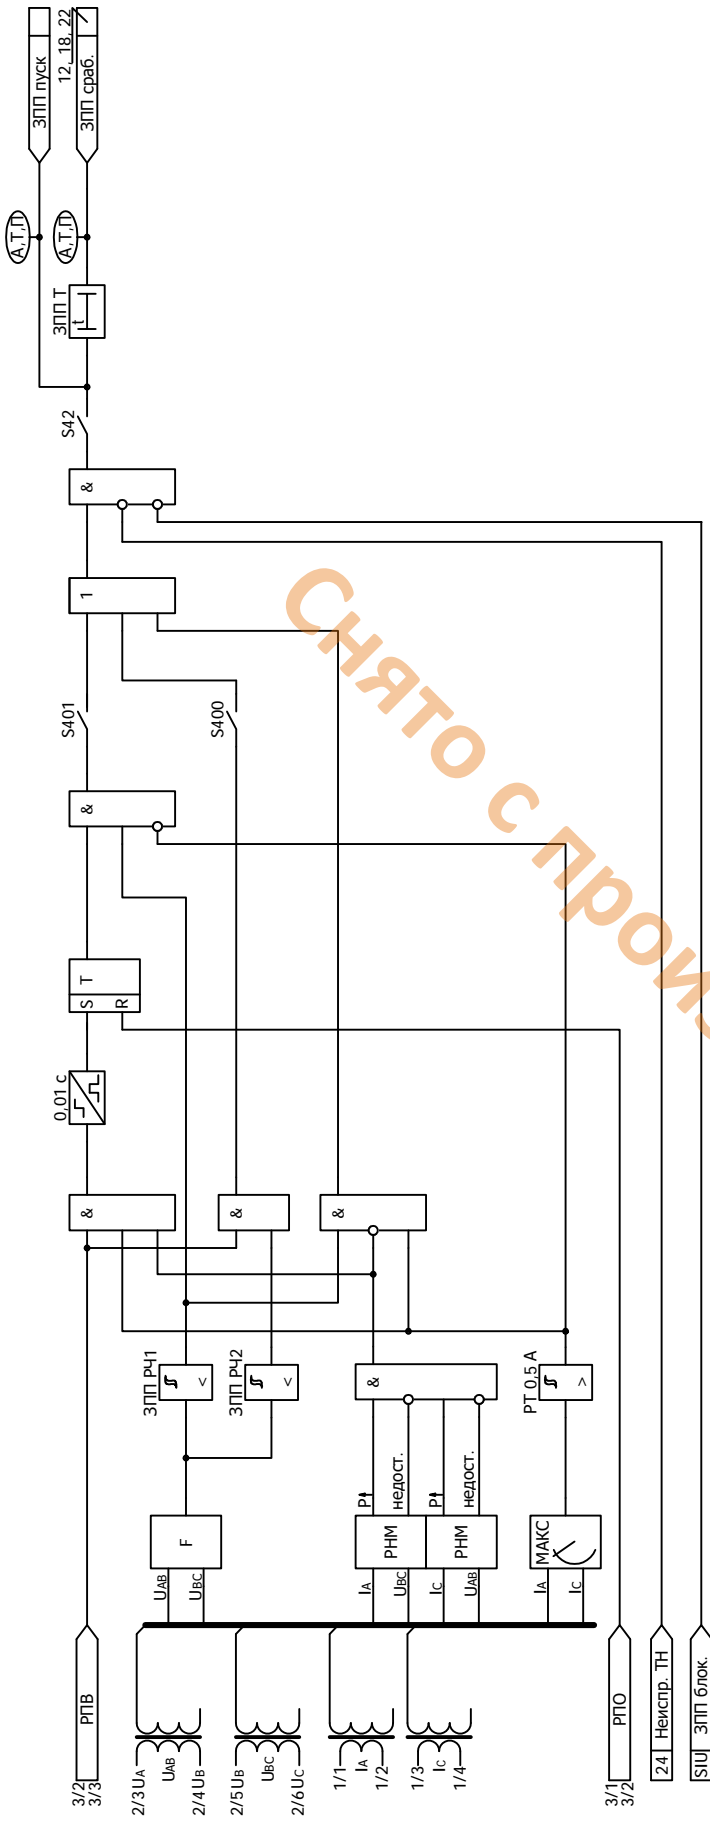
ЗПП пуск
12, 18, 22
ЗПП сраб.
А,Т,П
А,Т,П
ЗПП Т
t
S42
&
1
S401
S400
&
0,01 с
T
S
R
&
&
&
ЗПП РЧ1
<
ЗПП РЧ2
<
&
РТ 0,5 А
>
F
$U_{AB}$
$U_{BC}$
P
недост.
P
недост.
РНМ
РНМ
$I_A$
$U_{BC}$
$I_C$
$U_{AB}$
МАКС
$I_A$
$I_C$
РПВ
3/2
3/3
2/3 $U_A$
$U_{AB}$
2/4 $U_B$
2/5 $U_B$
$U_{BC}$
2/6 $U_C$
1/1
$I_A$
1/2
1/3
$I_C$
1/4
РПО
3/1
3/2
24 Неиспр. ТН
SIU ЗПП блок.
Снято с произ